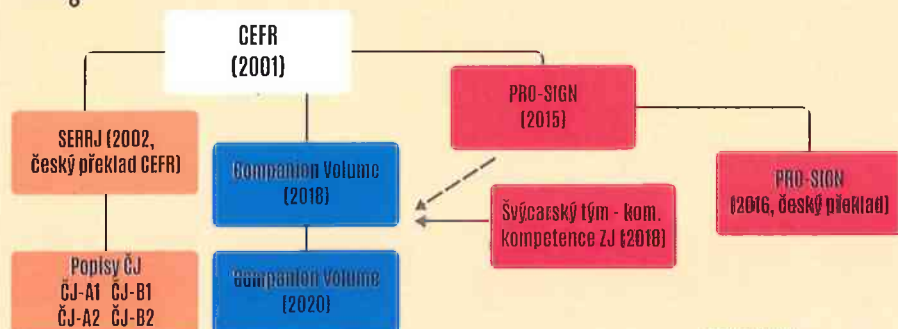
CEFR
(2001)

SERRJ (2002, český překlad CEFR)

Popisy ČJ
ČJ-A1 ČJ-B1
ČJ-A2 ČJ-B2

Companion Volume
(2018)

Companion Volume
(2020)

PRO-SIGN
(2015)

Švýcarský tým - kom. kompetence ZJ (2018)

PRO-SIGN
(2016, český překlad)